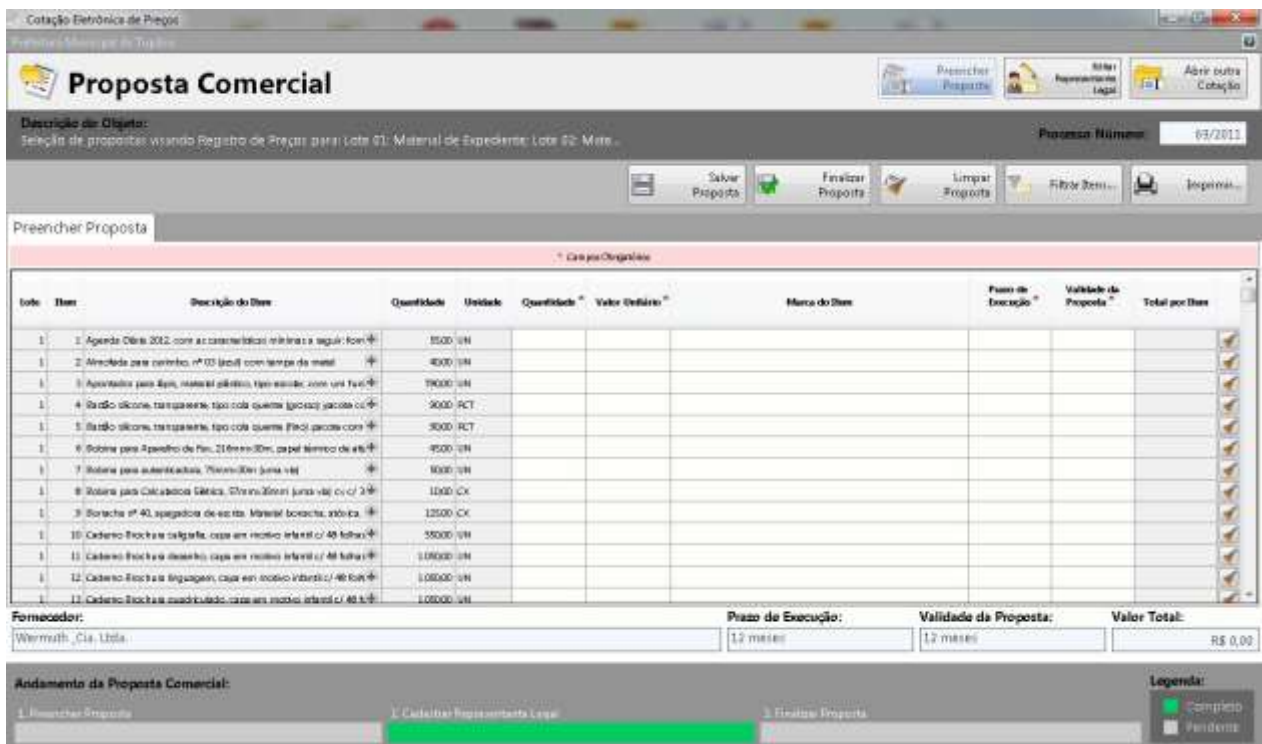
Cotação Eletrônica de Preços

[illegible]

Proposta Comercial

Preencher Proposta | Editar Representante Legal | Abrir outra Cotação

Descrição do Objeto:
Seleção de propostas visando Registro de Preços para: Lote 01: Material de Expediente; Lote 02: Mate...

Processo Número: 69/2011

Salvar Proposta | Finalizar Proposta | Limpar Proposta | Filtrar Itens... | Imprimir...

Preencher Proposta

* Campos Obrigatórios

| Lote | Item | Descrição do Item | Quantidade | Unidade | Quantidade * | Valor Unitário * | Marca do Item | Prazo de Execução * | Validade da Proposta * | Total por Item |
|---|---|---|---|---|---|---|---|---|---|---|
| 1 | 1 | Agenda Diária 2012, com as características mínimas a seguir: form | 5500 | UN | | | | | | |
| 1 | 2 | Almofada para carimbo, nº 03 (azul) com tampa de metal | 4000 | UN | | | | | | |
| 1 | 3 | Apontador para lápis, material plástico, tipo escolar, com um furo | 19000 | UN | | | | | | |
| 1 | 4 | Bastão silicone, transparente, tipo cola quente (grosso) pacote c/ | 9000 | PCT | | | | | | |
| 1 | 5 | Bastão silicone, transparente, tipo cola quente (fino) pacote com | 9000 | PCT | | | | | | |
| 1 | 6 | Bobina para Aparelho de Fax, 216mmx30m, papel térmico de alta | 4500 | UN | | | | | | |
| 1 | 7 | Bobina para autenticadora, 76mmx30m (uma via) | 5000 | UN | | | | | | |
| 1 | 8 | Bobina para Calculadora Elétrica, 57mmx30mm (uma via) cx c/ 3 | 1000 | CX | | | | | | |
| 1 | 9 | Borracha nº 40, apagadora de escrita. Material borracha atóxica | 12500 | CX | | | | | | |
| 1 | 10 | Caderno Brochura caligrafia, capa em motivo infantil c/ 48 folhas | 35000 | UN | | | | | | |
| 1 | 11 | Caderno Brochura desenho, capa em motivo infantil c/ 48 folhas | 1.00000 | UN | | | | | | |
| 1 | 12 | Caderno Brochura linguagem, capa em motivo infantil c/ 48 folh | 1.00000 | UN | | | | | | |
| 1 | 13 | Caderno Brochura quadriculado, capa em motivo infantil c/ 48 f | 1.00000 | UN | | | | | | |

Fornecedor: Wermuth ,Cia. Ltda.
Prazo de Execução: 12 meses
Validade da Proposta: 12 meses
Valor Total: R$ 0,00

Andamento da Proposta Comercial:
1. Preencher Proposta
2. Cadastrar Representante Legal
3. Finalizar Proposta

Legenda:
Completo
Pendente